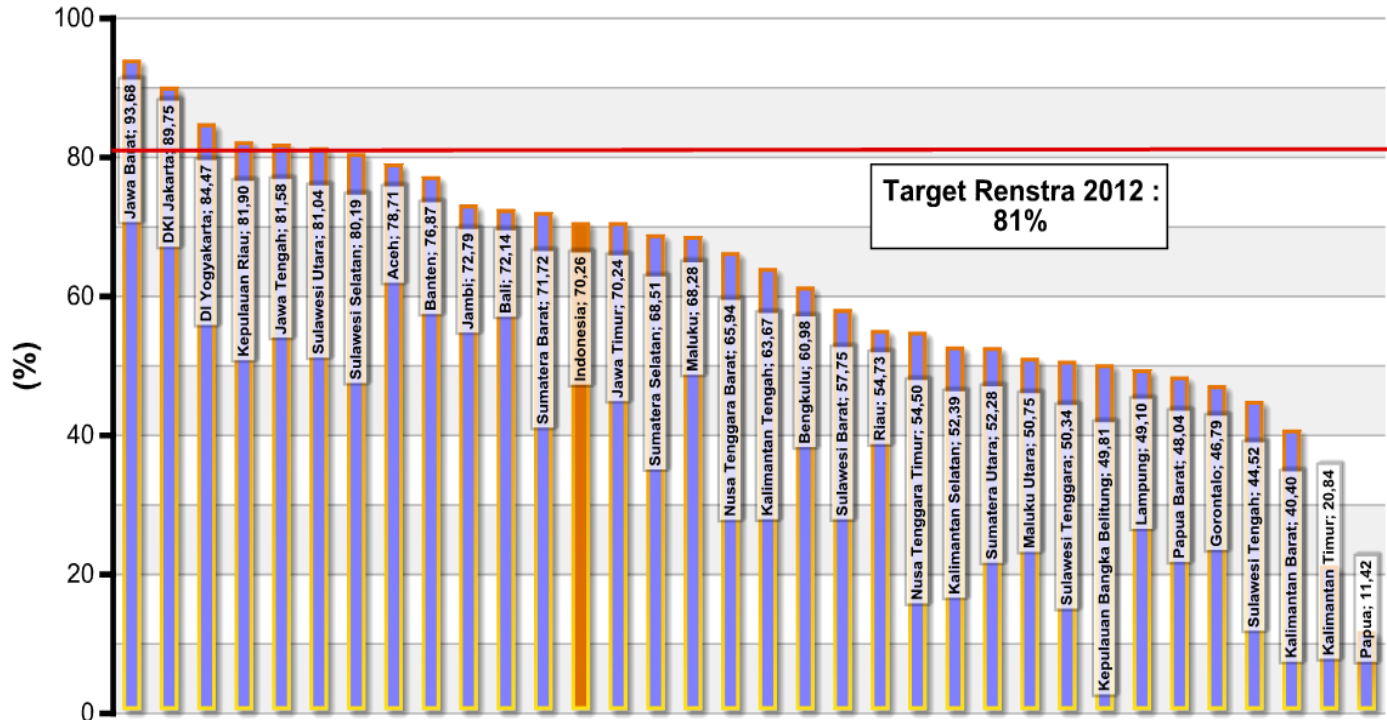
100
80
60
40
20
0
(%)

Target Renstra 2012 : 81%

Jawa Barat; 93,68
DKI Jakarta; 89,75
DI Yogyakarta; 84,47
Kepulauan Riau; 81,90
Jawa Tengah; 81,58
Sulawesi Utara; 81,04
Sulawesi Selatan; 80,19
Aceh; 78,71
Banten; 76,87
Jambi; 72,79
Bali; 72,14
Sumatera Barat; 71,72
Indonesia; 70,26
Jawa Timur; 70,24
Sumatera Selatan; 68,51
Maluku; 68,28
Nusa Tenggara Barat; 65,94
Kalimantan Tengah; 63,67
Bengkulu; 60,98
Sulawesi Barat; 57,75
Riau; 54,73
Nusa Tenggara Timur; 54,50
Kalimantan Selatan; 52,39
Sumatera Utara; 52,28
Maluku Utara; 50,75
Sulawesi Tenggara; 50,34
Kepulauan Bangka Belitung; 49,81
Lampung; 49,10
Papua Barat; 48,04
Gorontalo; 46,79
Sulawesi Tengah; 44,52
Kalimantan Barat; 40,40
Kalimantan Timur; 20,84
Papua; 11,42